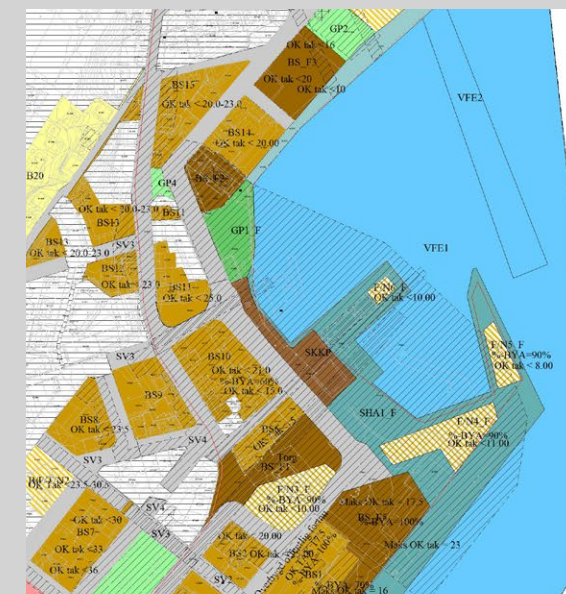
GP2
OK tak < 16
BS_F3
OK tak < 20
OK tak < 10
VFE2
BS15
OK tak < 20.0-23.0
BS14
OK tak < 20.00
B20
GP4
BS_F2
OK tak < 20.0-23.0
BS11
BS13
OK tak < 20.0-23.0
SV3
GP1_F
VFE1
BS12
OK tak < 23.0
BS11
OK tak < 25.0
F/N6_F
OK tak < 10.00
F/N5_F
%-BYA=90%
OK tak < 8.00
SV3
BS10
OK tak < 21.0
%-BYA=60%
OK tak < 15.0
SKKP
BS9
BS8
OK tak < 23
SHA1_F
F/N4_F
%-BYA=90%
OK tak < 11.00
SV4
BS6
SV3
Torg
BS_F1
F/N3_F
%-BYA=90%
OK tak < 10.00
OK tak < 17.5
BS_F5
%-BYA=100%
OK tak < 23
SV4
OK tak < 30
BS7
OK tak < 33
OK tak < 36
SV3
OK tak < 20.00
BS2
SV2
BS1
%-BYA=70%
OK tak < 16